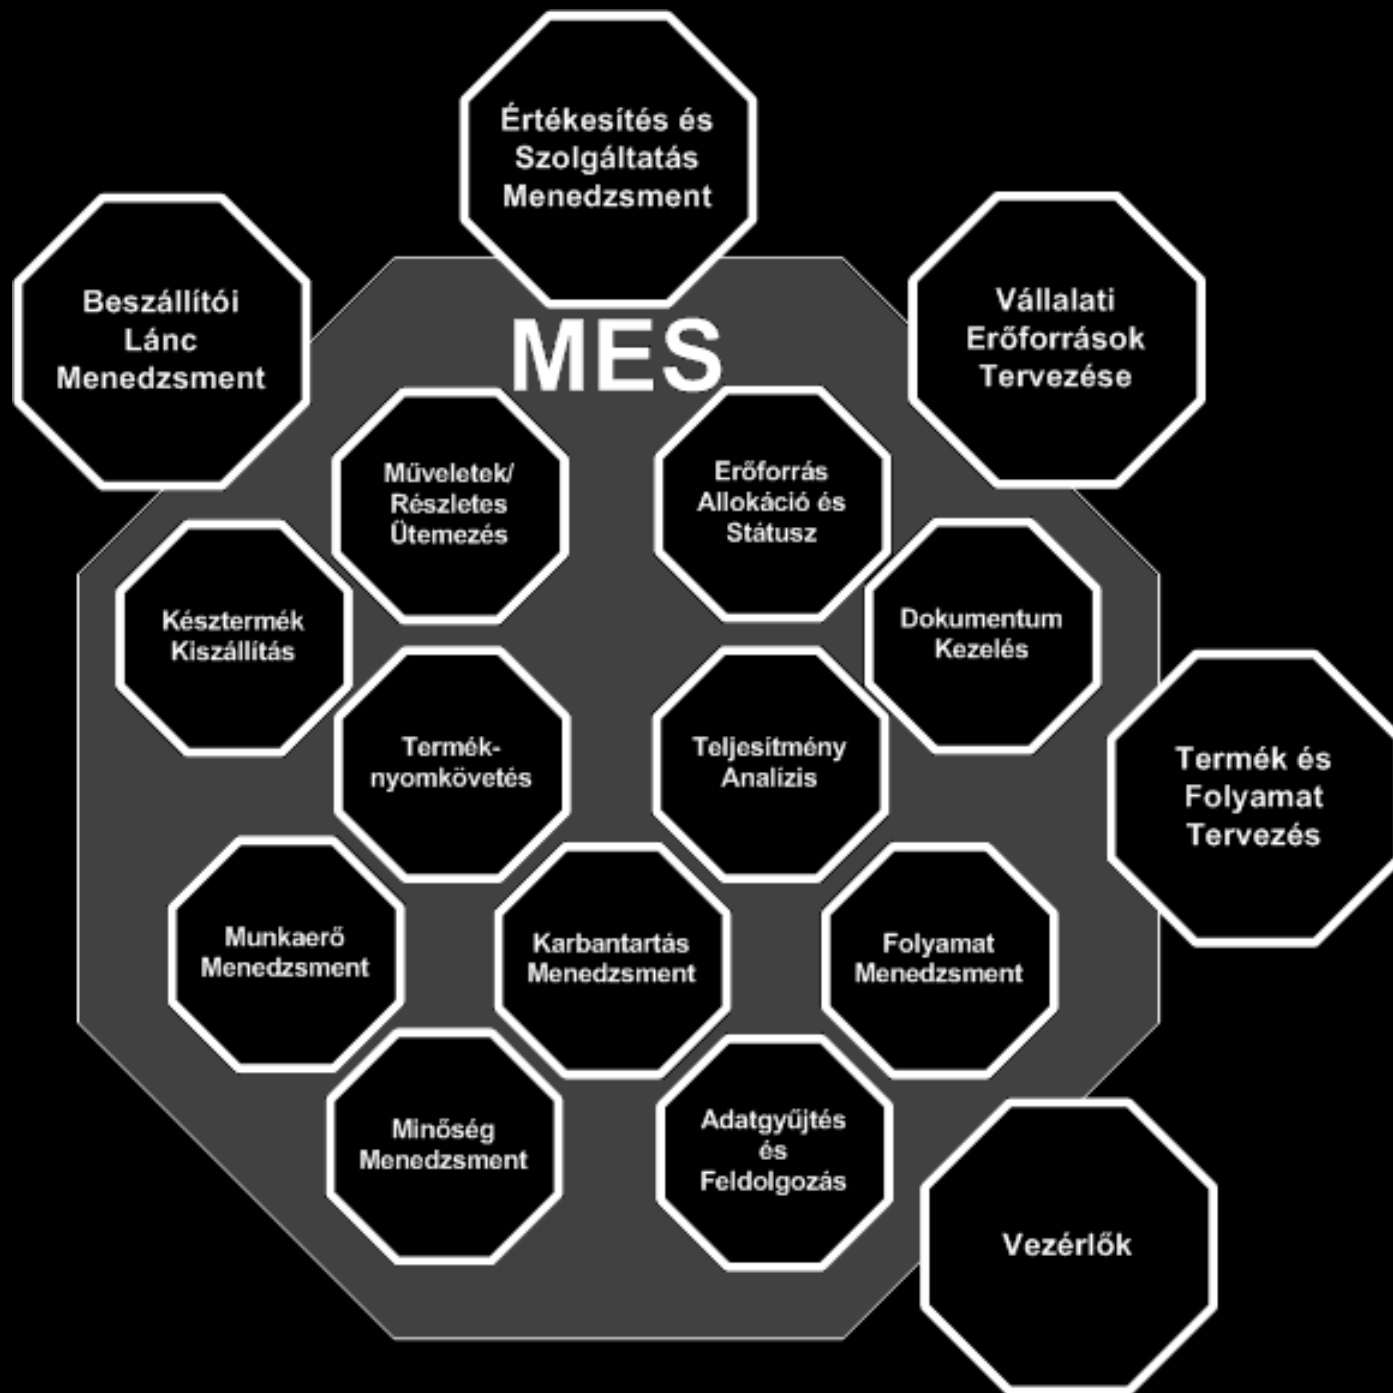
Értékesítés és Szolgáltatás Menedzsment

Beszállítói Lánc Menedzsment

Vállalati Erőforrások Tervezése

MES

Müveletek/ Részletes Ütemezés

Erőforrás Allokáció és Státusz

Késztermék Kiszállítás

Dokumentum Kezelés

Termék-nyomkövetés

Teljesítmény Analízis

Termék és Folyamat Tervezés

Munkaerő Menedzsment

Karbantartás Menedzsment

Folyamat Menedzsment

Minőség Menedzsment

Adatgyűjtés és Feldolgozás

Vezérlők